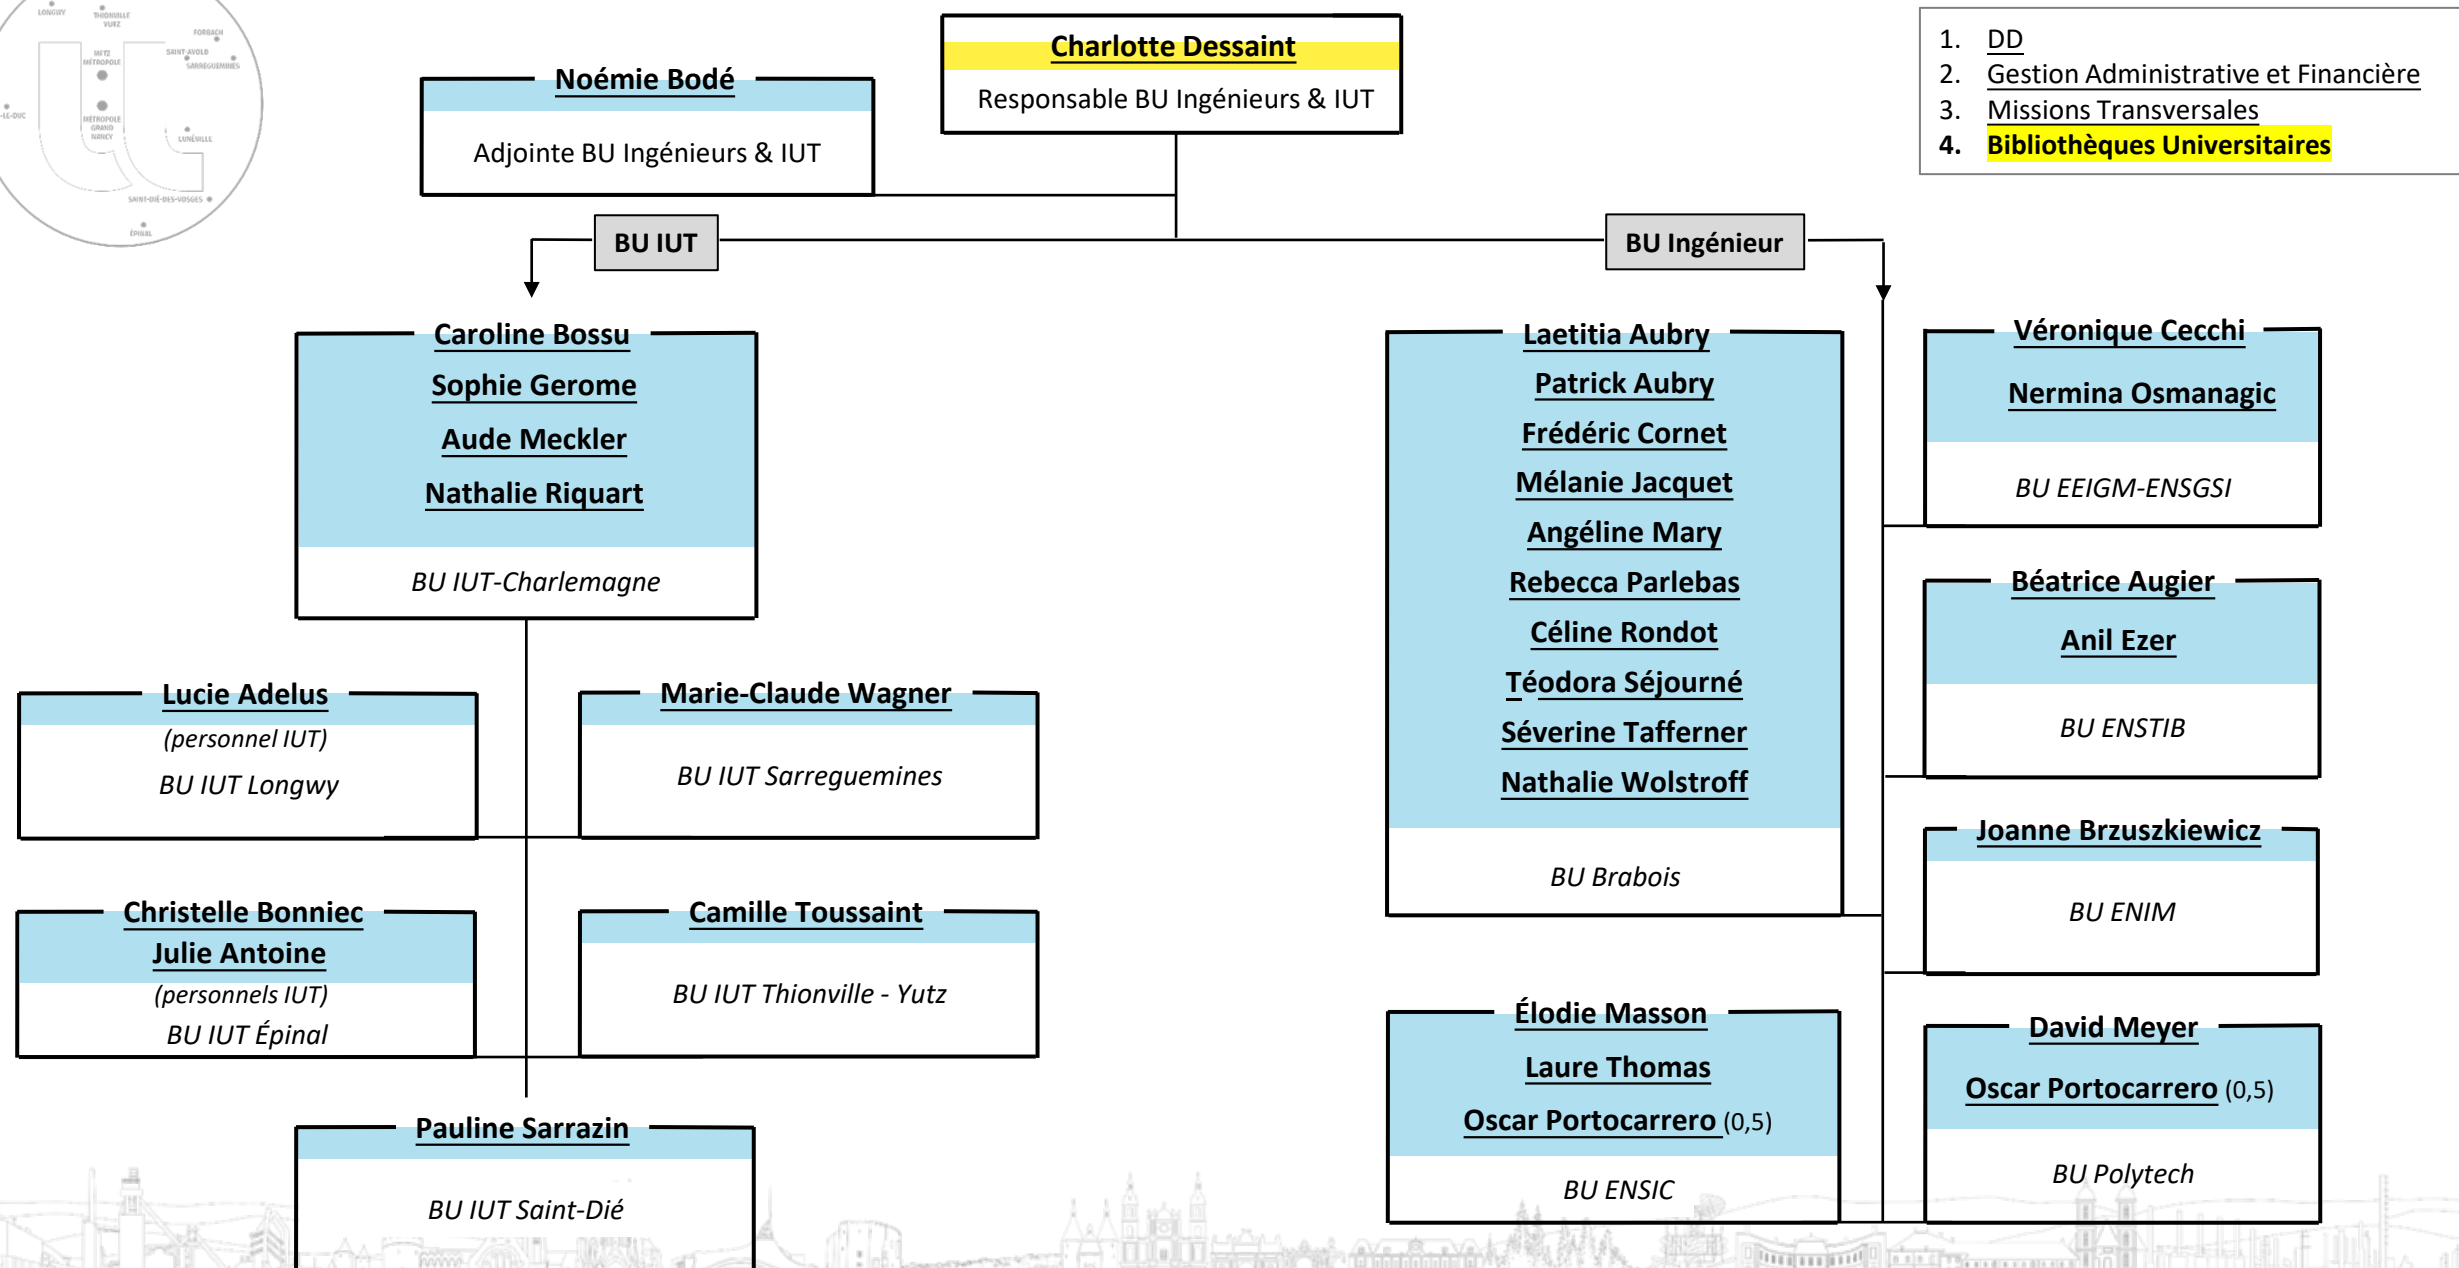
LONGWY
THIONVILLE YUTZ
FORBACH
METZ MÉTROPOLE
SAINT-AVOLD
SARREGUEMINES
-LE-DUC
MÉTROPOLE GRAND NANCY
LUNÉVILLE
SAINT-DIÉ-DES-VOSGES
ÉPINAL

Charlotte Dessaint
Responsable BU Ingénieurs & IUT

Noémie Bodé
Adjointe BU Ingénieurs & IUT

1. DD
2. Gestion Administrative et Financière
3. Missions Transversales
4. Bibliothèques Universitaires

BU IUT

BU Ingénieur

Caroline Bossu
Sophie Gerome
Aude Meckler
Nathalie Riquart
BU IUT-Charlemagne

Lucie Adelus
(personnel IUT)
BU IUT Longwy

Marie-Claude Wagner
BU IUT Sarreguemines

Christelle Bonniec
Julie Antoine
(personnels IUT)
BU IUT Épinal

Camille Toussaint
BU IUT Thionville - Yutz

Pauline Sarrazin
BU IUT Saint-Dié

Laetitia Aubry
Patrick Aubry
Frédéric Cornet
Mélanie Jacquet
Angéline Mary
Rebecca Parlebas
Céline Rondot
Téodora Séjourné
Séverine Tafferner
Nathalie Wolstroff
BU Brabois

Élodie Masson
Laure Thomas
Oscar Portocarrero (0,5)
BU ENSIC

Véronique Cecchi
Nermina Osmanagic
BU EEIGM-ENSGSI

Béatrice Augier
Anil Ezer
BU ENSTIB

Joanne Brzuszkiewicz
BU ENIM

David Meyer
Oscar Portocarrero (0,5)
BU Polytech